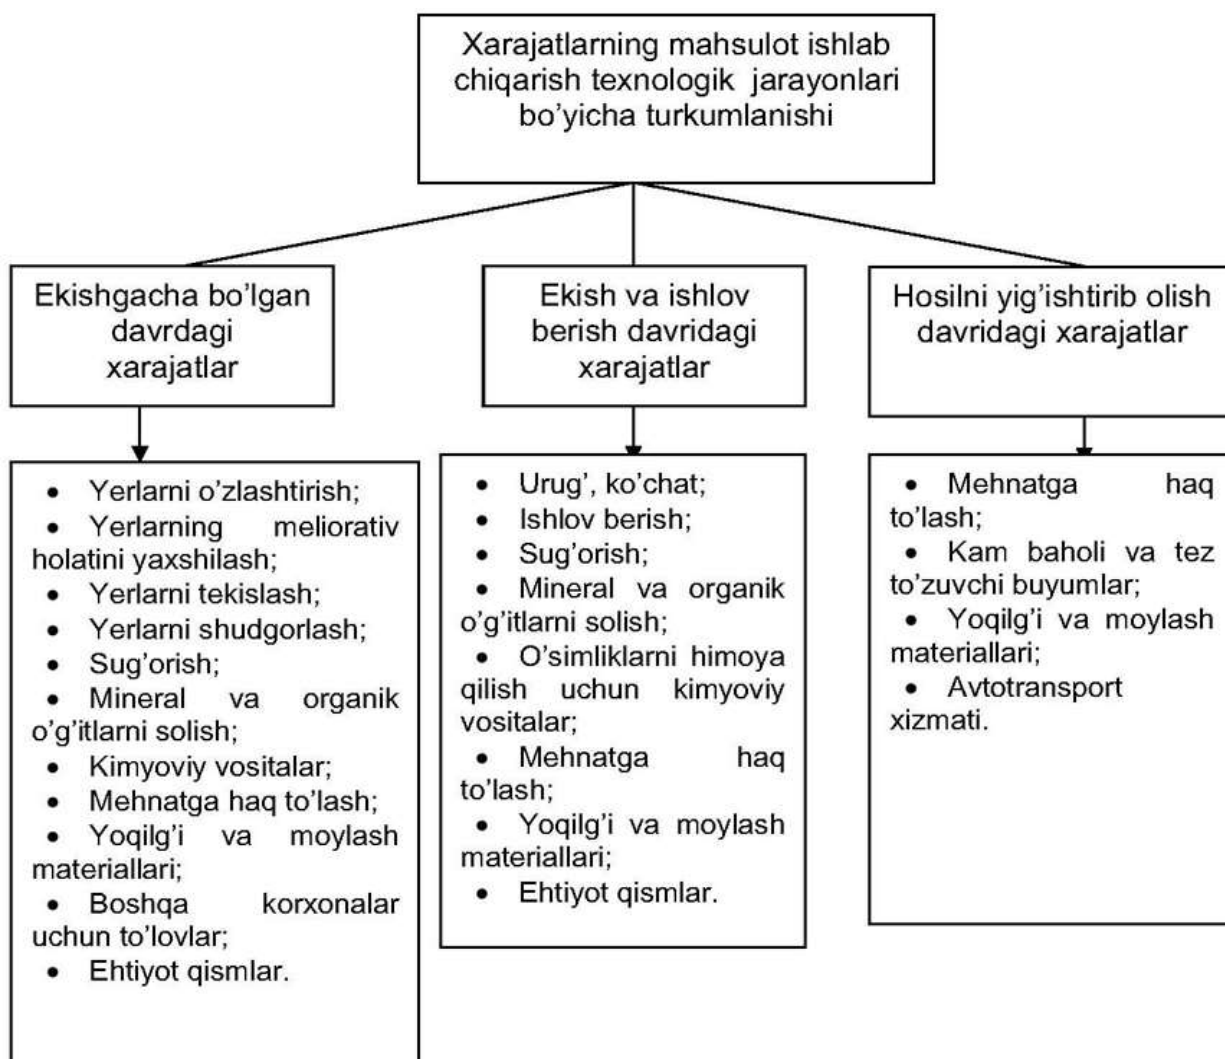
Xarajatlarning mahsulot ishlab chiqarish texnologik jarayonlari bo'yicha turkumlanishi

Ekishgacha bo'lgan davrdagi xarajatlar

- Yerlarni o'zlashtirish;
- Yerlarning meliorativ holatini yaxshilash;
- Yerlarni tekislash;
- Yerlarni shudgorlash;
- Sug'orish;
- Mineral va organik o'g'itlarni solish;
- Kimyoviy vositalar;
- Mehnatga haq to'lash;
- Yoqilg'i va moylash materiallari;
- Boshqa korxonalar uchun to'lovlar;
- Ehtiyot qismlar.

Ekish va ishlov berish davridagi xarajatlar

- Urug', ko'chat;
- Ishlov berish;
- Sug'orish;
- Mineral va organik o'g'itlarni solish;
- O'simliklarni himoya qilish uchun kimyoviy vositalar;
- Mehnatga haq to'lash;
- Yoqilg'i va moylash materiallari;
- Ehtiyot qismlar.

Hosilni yig'ishtirib olish davridagi xarajatlar

- Mehnatga haq to'lash;
- Kam baholi va tez to'zuvchi buyumlar;
- Yoqilg'i va moylash materiallari;
- Avtotransport xizmati.